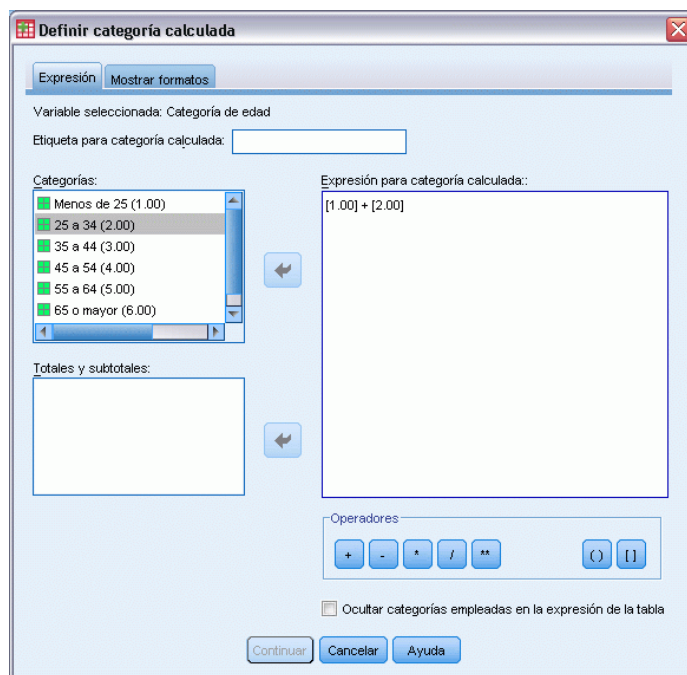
Definir categoría calculada

Expresión
Mostrar formatos

Variable seleccionada: Categoría de edad

Etiqueta para categoría calculada:

Categorías:
Menos de 25 (1.00)
25 a 34 (2.00)
35 a 44 (3.00)
45 a 54 (4.00)
55 a 64 (5.00)
65 o mayor (6.00)

Expresión para categoría calculada::
[1.00] + [2.00]

Totales y subtotales:

Operadores
+ - * / ** ( ) [ ]

Ocultar categorías empleadas en la expresión de la tabla

Continuar Cancelar Ayuda